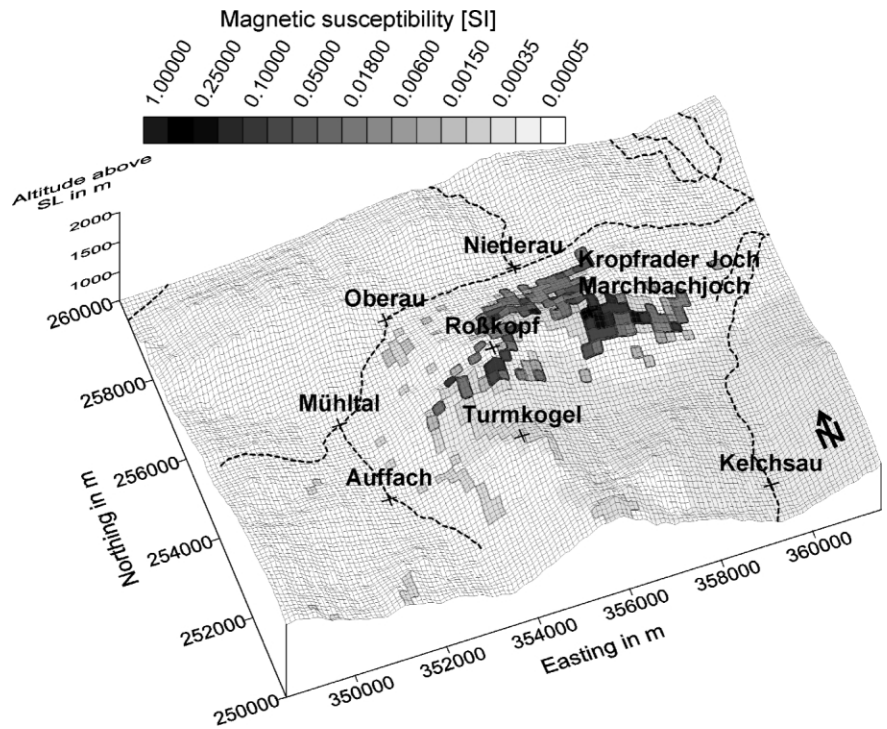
Magnetic susceptibility [SI]

1.00000
0.25000
0.10000
0.05000
0.01800
0.00600
0.00150
0.00035
0.00005

Altitude above SL in m

2000
1500
1000
500

Niederau
Kropfrader Joch
Marchbachjoch
Oberau
Roßkopf
Mühltal
Turmkogel
Auffach
Kelchsau
N

260000
258000
256000
254000
252000
250000
Northing in m

350000
352000
354000
356000
358000
360000
Easting in m